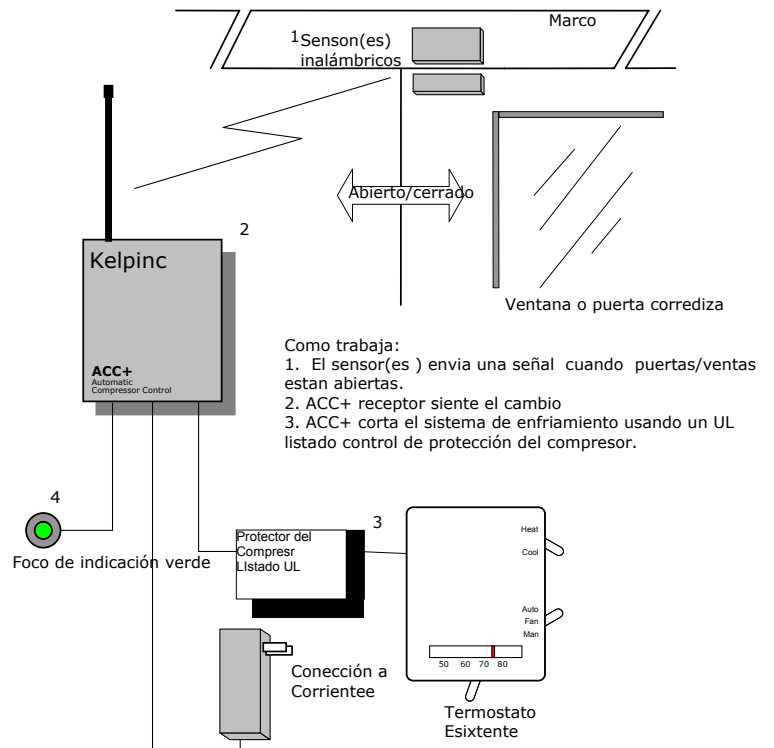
Marco

1 Senson(es) inalámbricos

Abierto/cerrado

Ventana o puerta corrediza

2

Kelpinc

ACC+
Automatic Compressor Control

Como trabaja:
1. El sensor(es ) envia una señal cuando puertas/ventas estan abiertas.
2. ACC+ receptor siente el cambio
3. ACC+ corta el sistema de enfriamiento usando un UL listado control de protección del compresor.

4

Foco de indicación verde

3

Protector del Compresr LIstado UL

Heat
Cool

Auto
Fan
Man

50 60 70 80

Conección a Corrientee

Termostato Esixtente